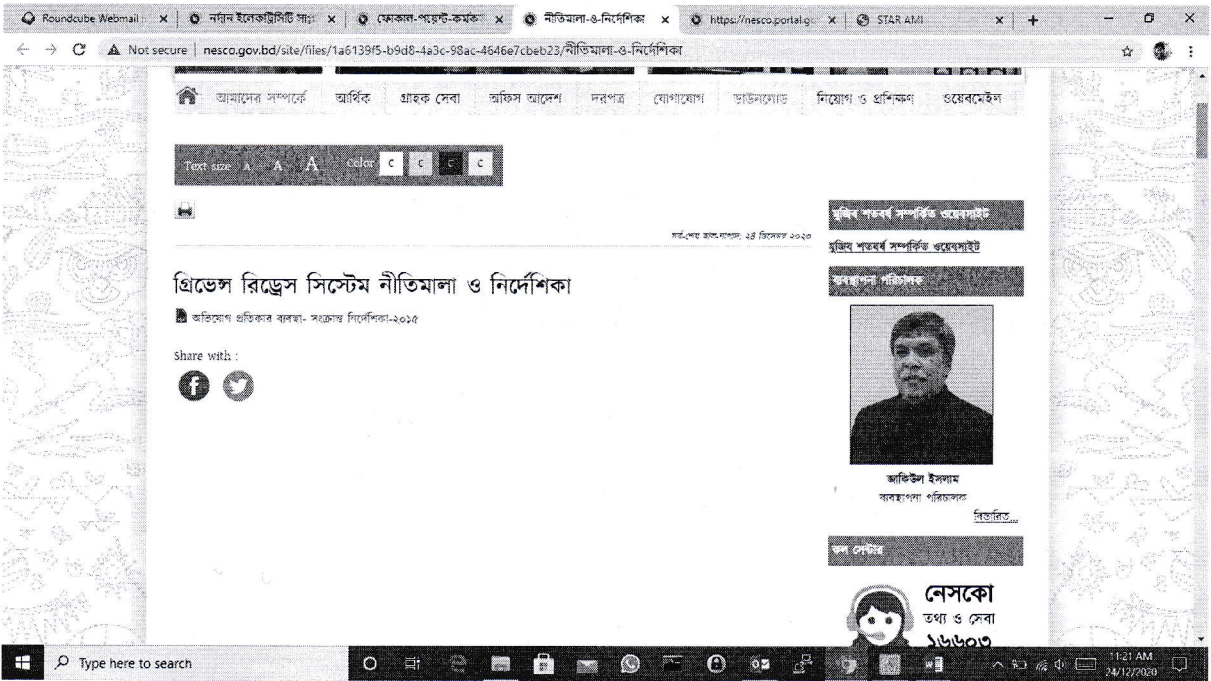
Roundcube Webmail | নতুন ইলেকট্রিসিটি সা | ফোকাল-পয়েন্ট-কর্মকর্তা | নীতিমালা-ও-নির্দেশিকা | https://nesco.portal.go | STAR AMI

Not secure | nesco.gov.bd/site/files/1a6139f5-b9d8-4a3c-98ac-4646e7cbeb23/নীতিমালা-ও-নির্দেশিকা

আমাদের সম্পর্কে আর্থিক গ্রাহক সেবা অফিস আদেশ দরপত্র যোগাযোগ ডাউনলোড নিয়োগ ও প্রশিক্ষণ ওয়েবমেইল

Text size A A A Color C C C C

সর্ব-শেষ হাল-নাগাদ: ২৪ ডিসেম্বর ২০২০

গ্রিভেন্স রিড্রেস সিস্টেম নীতিমালা ও নির্দেশিকা

অভিযোগ প্রতিকার ব্যবস্থা- সংক্রান্ত নির্দেশিকা-২০১৫

Share with :

মুজিব শতবর্ষ সম্পর্কিত ওয়েবসাইট

মুজিব শতবর্ষ সম্পর্কিত ওয়েবসাইট

ব্যবস্থাপনা পরিচালক

জাকিউল ইসলাম
ব্যবস্থাপনা পরিচালক
বিস্তারিত...

কল সেন্টার

নেসকো
তথ্য ও সেবা
১৬৬০৩

Type here to search

11:21 AM
24/12/2020